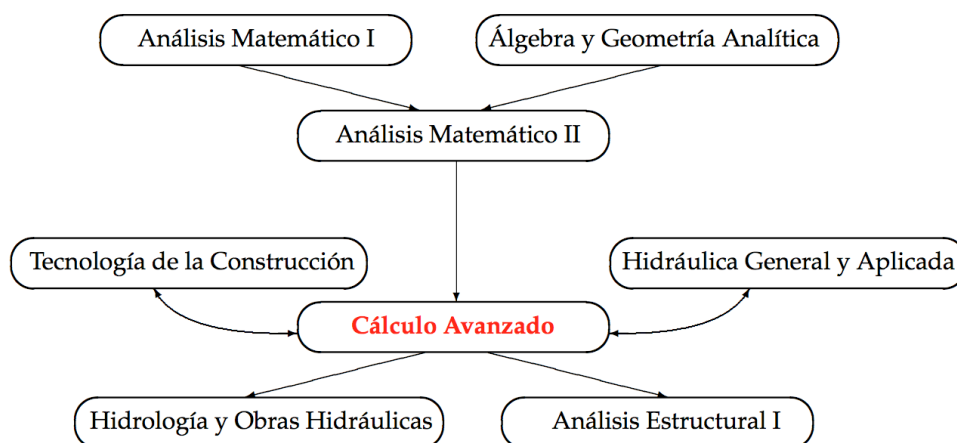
Análisis Matemático I

Álgebra y Geometría Analítica

Análisis Matemático II

Tecnología de la Construcción

Hidráulica General y Aplicada

Cálculo Avanzado

Hidrología y Obras Hidráulicas

Análisis Estructural I